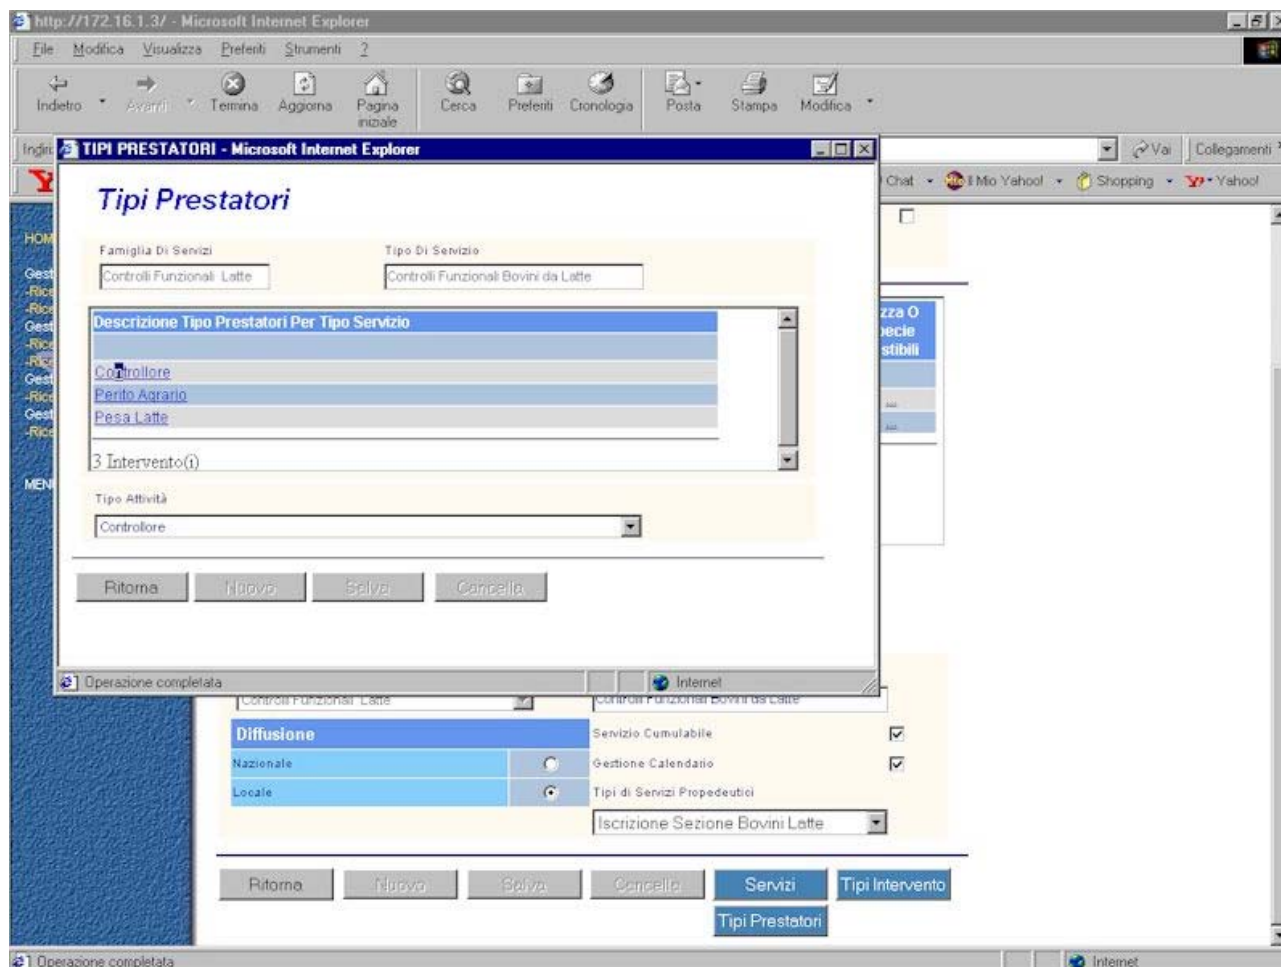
http://172.16.1.3/ - Microsoft Internet Explorer

File Modifica Visualizza Preferiti Strumenti ?

Indietro Avanti Termina Aggiorna Pagina iniziale Cerca Preferiti Cronologia Posta Stampa Modifica

Indiri

Vai Collegamenti

Chat Il Mio Yahoo! Shopping Yahoo!

HOM
Gest
-Rice
-Rice
Gest
-Rice
-Rice
Gest
-Rice
Gest
-Rice

MEN

TIPI PRESTATORI - Microsoft Internet Explorer

Tipi Prestatori

Famiglia Di Servizi
Controlli Funzionali Latte

Tipo Di Servizio
Controlli Funzionali Bovini da Latte

Descrizione Tipo Prestatori Per Tipo Servizio

Controllore
Perito Agrario
Pesa Latte

3 Intervento(i)

Tipo Attività
Controllore

Ritorna Nuovo Salva Cancella

Operazione completata

Internet

zza O
ecie
stibili

Controlli Funzionali Latte
Controlli Funzionali Bovini da Latte

Diffusione
Nazionale
Locale

Servizio Cumulabile
Gestione Calendario
Tipi di Servizi Propedeutici
Iscrizione Sezione Bovini Latte

Ritorna Nuovo Salva Cancella Servizi Tipi Intervento
Tipi Prestatori

Operazione completata

Internet